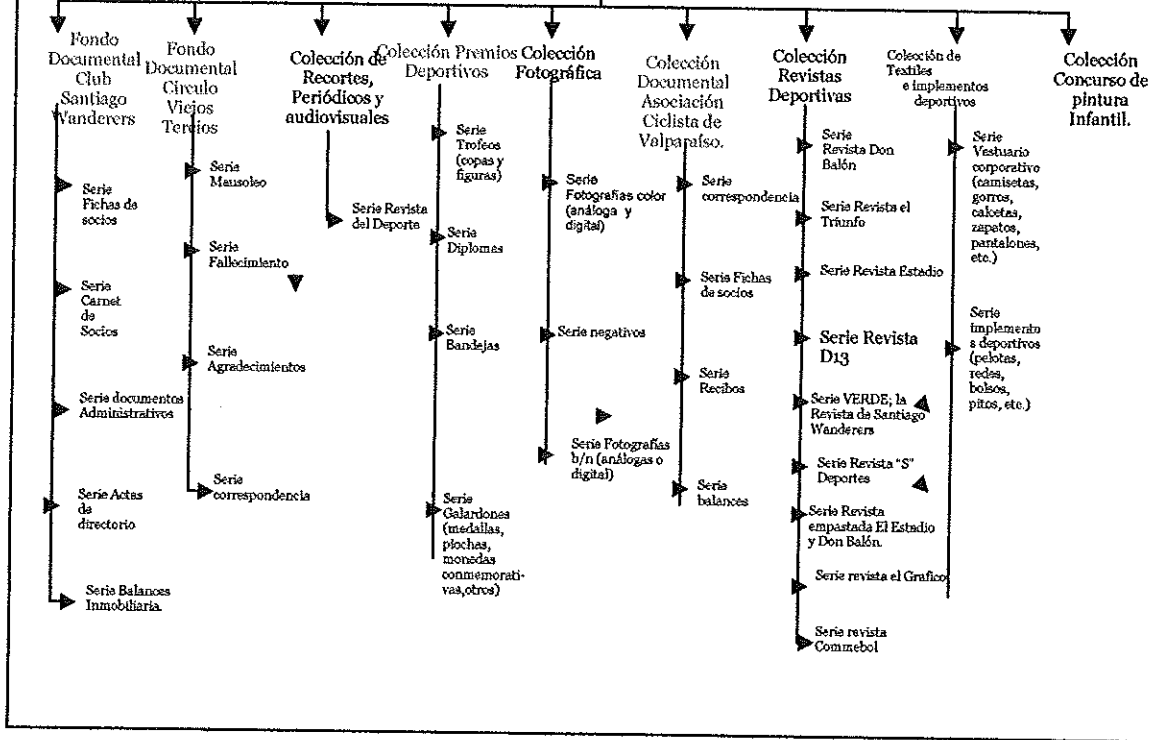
Fondo Documental Club Santiago Wanderers

Serie Fichas de socios

Serie Carnet de Socios

Serie documentos Administrativos

Serie Actas de directorio

Serie Balances Inmobiliaria.

Fondo Documental Circulo Viejos Tercios

Serie Mausoleo

Serie Fallecimiento

Serie Agradecimientos

Serie correspondencia

Colección de Recortes, Periódicos y audiovisuales

Serie Revista del Deporte

Colección Premios Deportivos

Serie Trofeos (copas y figuras)

Serie Diplomas

Serie Bandejas

Serie Galardones (medallas, piochas, monedas conmemorativas,otros)

Colección Fotográfica

Serie Fotografías color (análoga y digital)

Serie negativos

Serie Fotografías b/n (análogas o digital)

Colección Documental Asociación Ciclista de Valparaíso.

Serie correspondencia

Serie Fichas de socios

Serie Recibos

Serie balances

Colección Revistas Deportivas

Serie Revista Don Balón

Serie Revista el Triunfo

Serie Revista Estadio

Serie Revista D13

Serie VERDE; la Revista de Santiago Wanderers

Serie Revista "S" Deportes

Serie Revista empastada El Estadio y Don Balón.

Serie revista el Grafico

Serie revista Commebol

Colección de Textiles e implementos deportivos

Serie Vestuario corporativo (camisetas, gorros, calcetas, zapatos, pantalones, etc.)

Serie implementos deportivos (pelotas, redes, bolsos, pitos, etc.)

Colección Concurso de pintura Infantil.